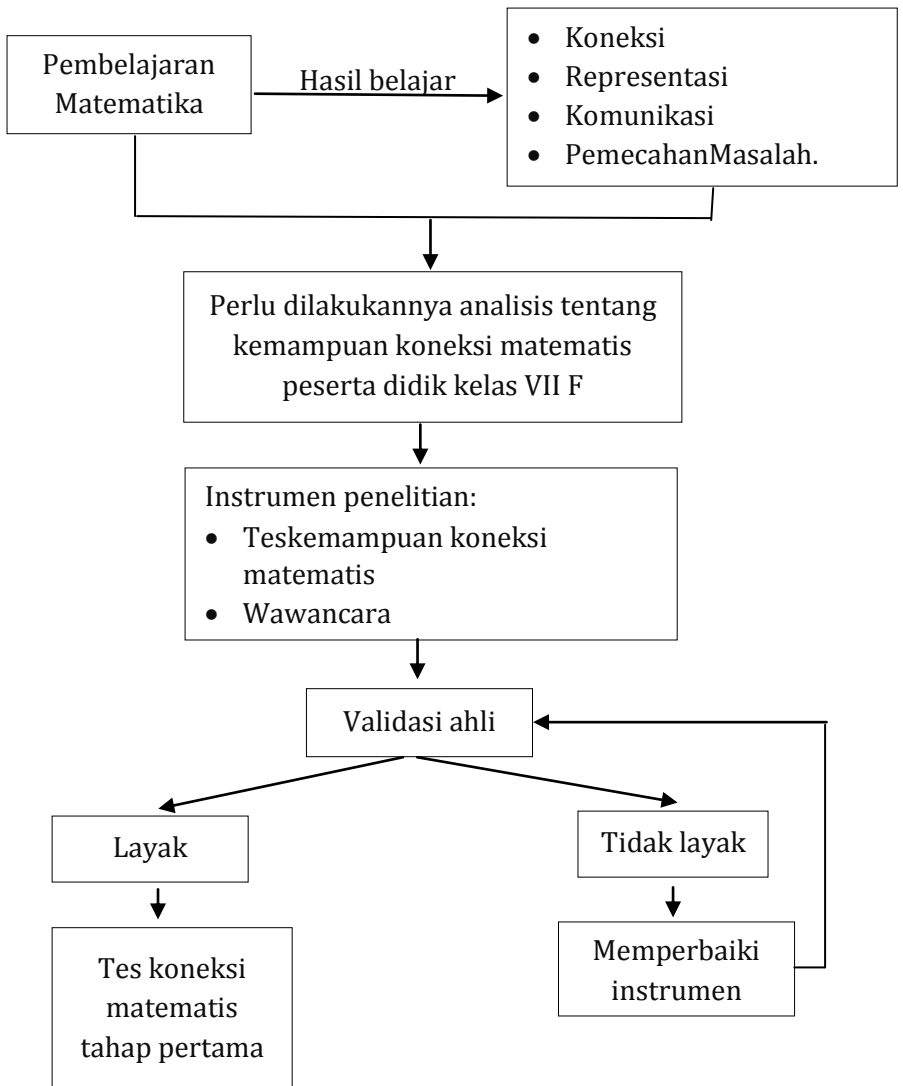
Pembelajaran Matematika

Hasil belajar

- Koneksi
- Representasi
- Komunikasi
- PemecahanMasalah.

Perlu dilakukannya analisis tentang kemampuan koneksi matematis peserta didik kelas VII F

Instrumen penelitian:
- Teskemampuan koneksi matematis
- Wawancara

Validasi ahli

Layak

Tidak layak

Tes koneksi matematis tahap pertama

Memperbaiki instrumen